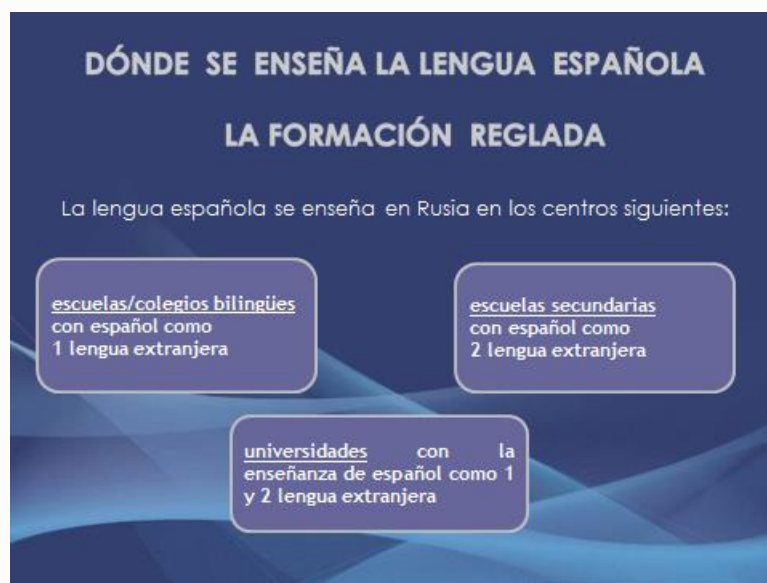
DÓNDE SE ENSEÑA LA LENGUA ESPAÑOLA

LA FORMACIÓN REGLADA

La lengua española se enseña en Rusia en los centros siguientes:

escuelas/colegios bilingües con español como 1 lengua extranjera

escuelas secundarias con español como 2 lengua extranjera

universidades con la enseñanza de español como 1 y 2 lengua extranjera